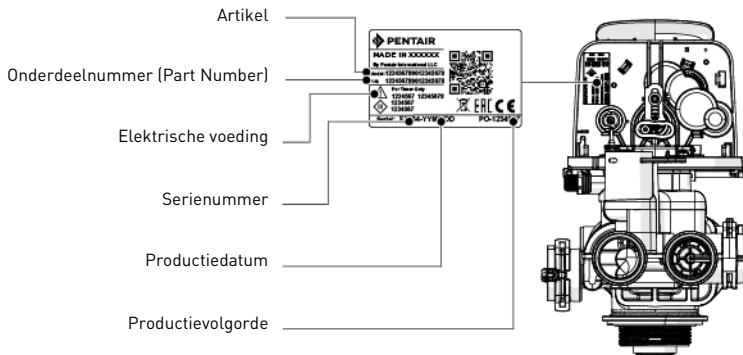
Artikel

Onderdeelnummer (Part Number)

Elektrische voeding

Serienummer

Productiedatum

Productievolgorde

PENTAIR
MADE IN XXXXXX
By Pentair International LLC
Assy: 12345678901234567890
P/N: 12345678901234567890
For Tower Only
1234567 1234567
1234567
1234567
EAC CE
Serial: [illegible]-YYMMDD PO-1234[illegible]